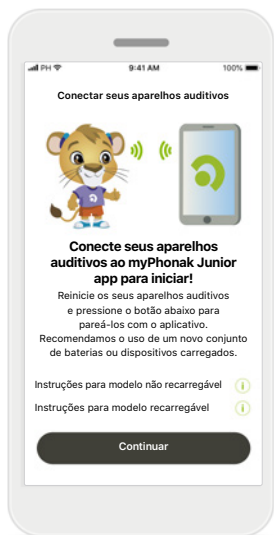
PH 9:41 AM 100%

Conectar seus aparelhos auditivos

Conecte seus aparelhos auditivos ao myPhonak Junior app para iniciar!

Reinicie os seus aparelhos auditivos e pressione o botão abaixo para pareá-los com o aplicativo. Recomendamos o uso de um novo conjunto de baterias ou dispositivos carregados.

Instruções para modelo não recarregável

Instruções para modelo recarregável

Continuar